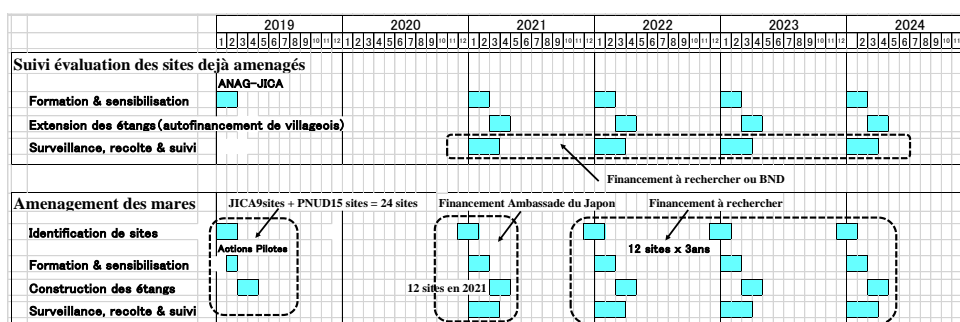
| | 2019 | 2020 | 2021 | 2022 | 2023 | 2024 |
|---|---|---|---|---|---|---|
| | 1 2 3 4 5 6 7 8 9 10 11 12 | 1 2 3 4 5 6 7 8 9 10 11 12 | 1 2 3 4 5 6 7 8 9 10 11 12 | 1 2 3 4 5 6 7 8 9 10 11 12 | 1 2 3 4 5 6 7 8 9 10 11 12 | 2 3 4 5 6 7 8 9 10 11 |

Suivi évaluation des sites dejà amenagés

ANAG-JICA

Formation & sensibilisation

Extension des étangs (autofinancement de villageois)

Surveillance, recolte & suivi

Financement à rechercher ou BND

Amenagement des mares

JICA9sites + PNUD15 sites = 24 sites

Financement Ambassade du Japon

Financement à rechercher

Identification de sites

Actions Pilotes

12 sites x 3ans

Formation & sensibilisation

Construction des étangs

12 sites en 2021

Surveillance, recolte & suivi